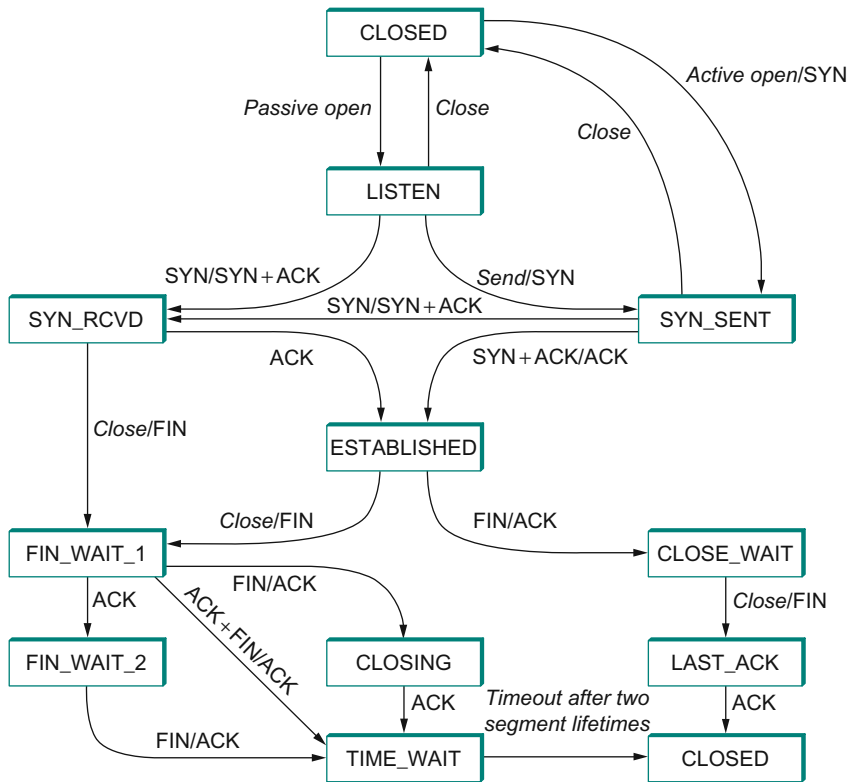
CLOSED

Active open/SYN

Passive open

Close

Close

LISTEN

SYN/SYN + ACK

Send/SYN

SYN_RCVD

SYN/SYN + ACK

SYN_SENT

ACK

SYN + ACK/ACK

Close/FIN

ESTABLISHED

Close/FIN

FIN/ACK

FIN_WAIT_1

CLOSE_WAIT

FIN/ACK

ACK

ACK + FIN/ACK

Close/FIN

FIN_WAIT_2

CLOSING

LAST_ACK

ACK

Timeout after two segment lifetimes

ACK

FIN/ACK

TIME_WAIT

CLOSED